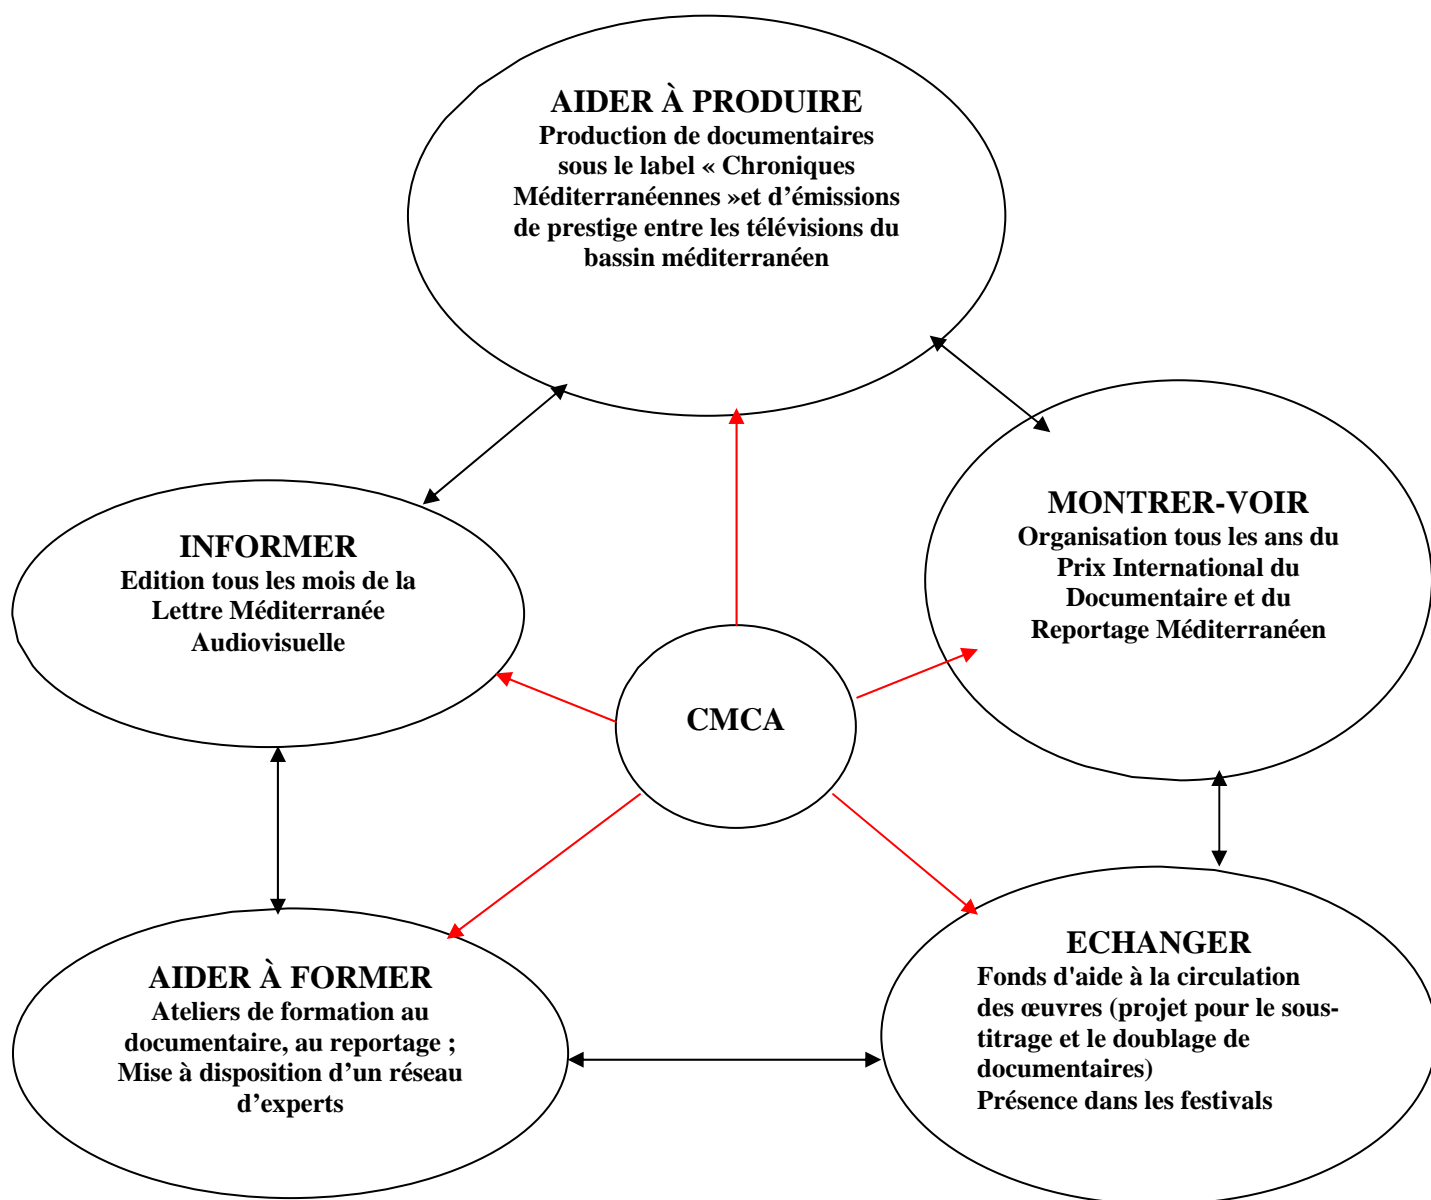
AIDER À PRODUIRE
Production de documentaires sous le label « Chroniques Méditerranéennes »et d'émissions de prestige entre les télévisions du bassin méditerranéen

INFORMER
Edition tous les mois de la Lettre Méditerranée Audiovisuelle

MONTRER-VOIR
Organisation tous les ans du Prix International du Documentaire et du Reportage Méditerranéen

CMCA

AIDER À FORMER
Ateliers de formation au documentaire, au reportage ; Mise à disposition d'un réseau d'experts

ECHANGER
Fonds d'aide à la circulation des œuvres (projet pour le sous-titrage et le doublage de documentaires)
Présence dans les festivals